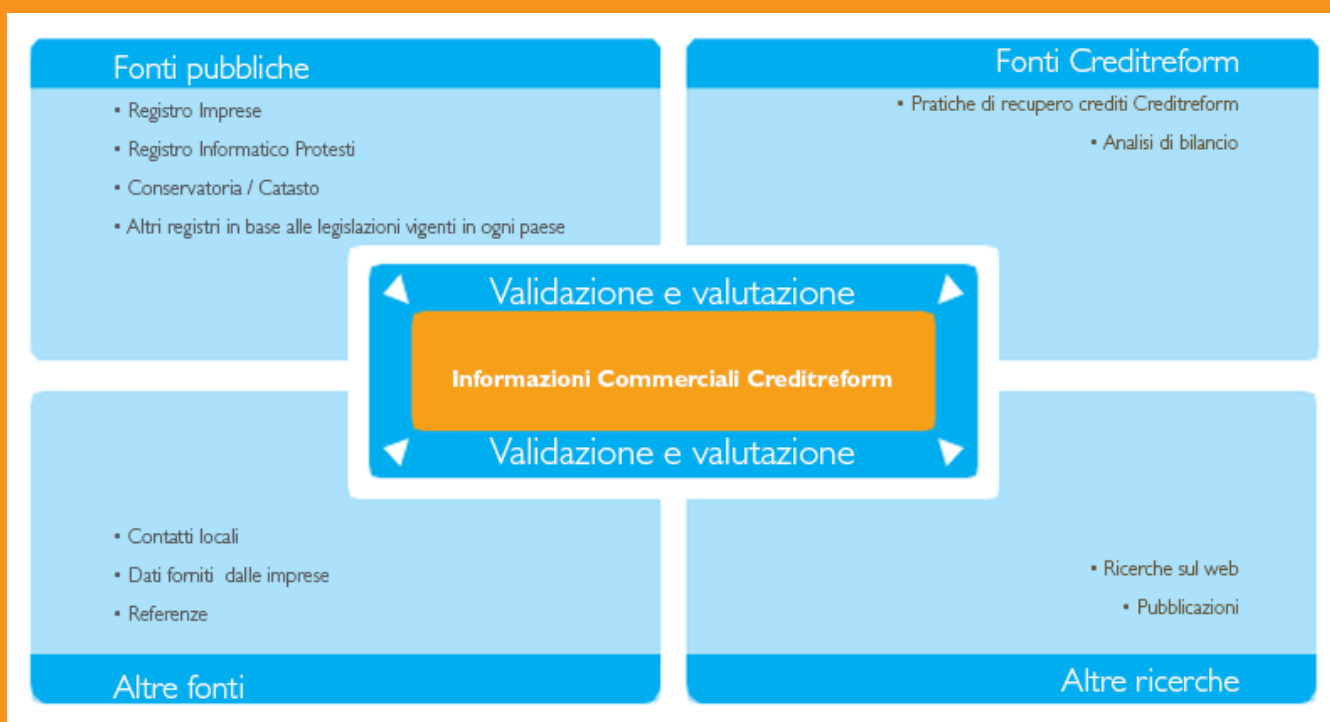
Fonti pubbliche

• Registro Imprese
• Registro Informatico Protesti
• Conservatoria / Catasto
• Altri registri in base alle legislazioni vigenti in ogni paese

Fonti Creditreform

• Pratiche di recupero crediti Creditreform
• Analisi di bilancio

Validazione e valutazione

Informazioni Commerciali Creditreform

Validazione e valutazione

• Contatti locali
• Dati forniti dalle imprese
• Referenze

Altre fonti

• Ricerche sul web
• Pubblicazioni

Altre ricerche